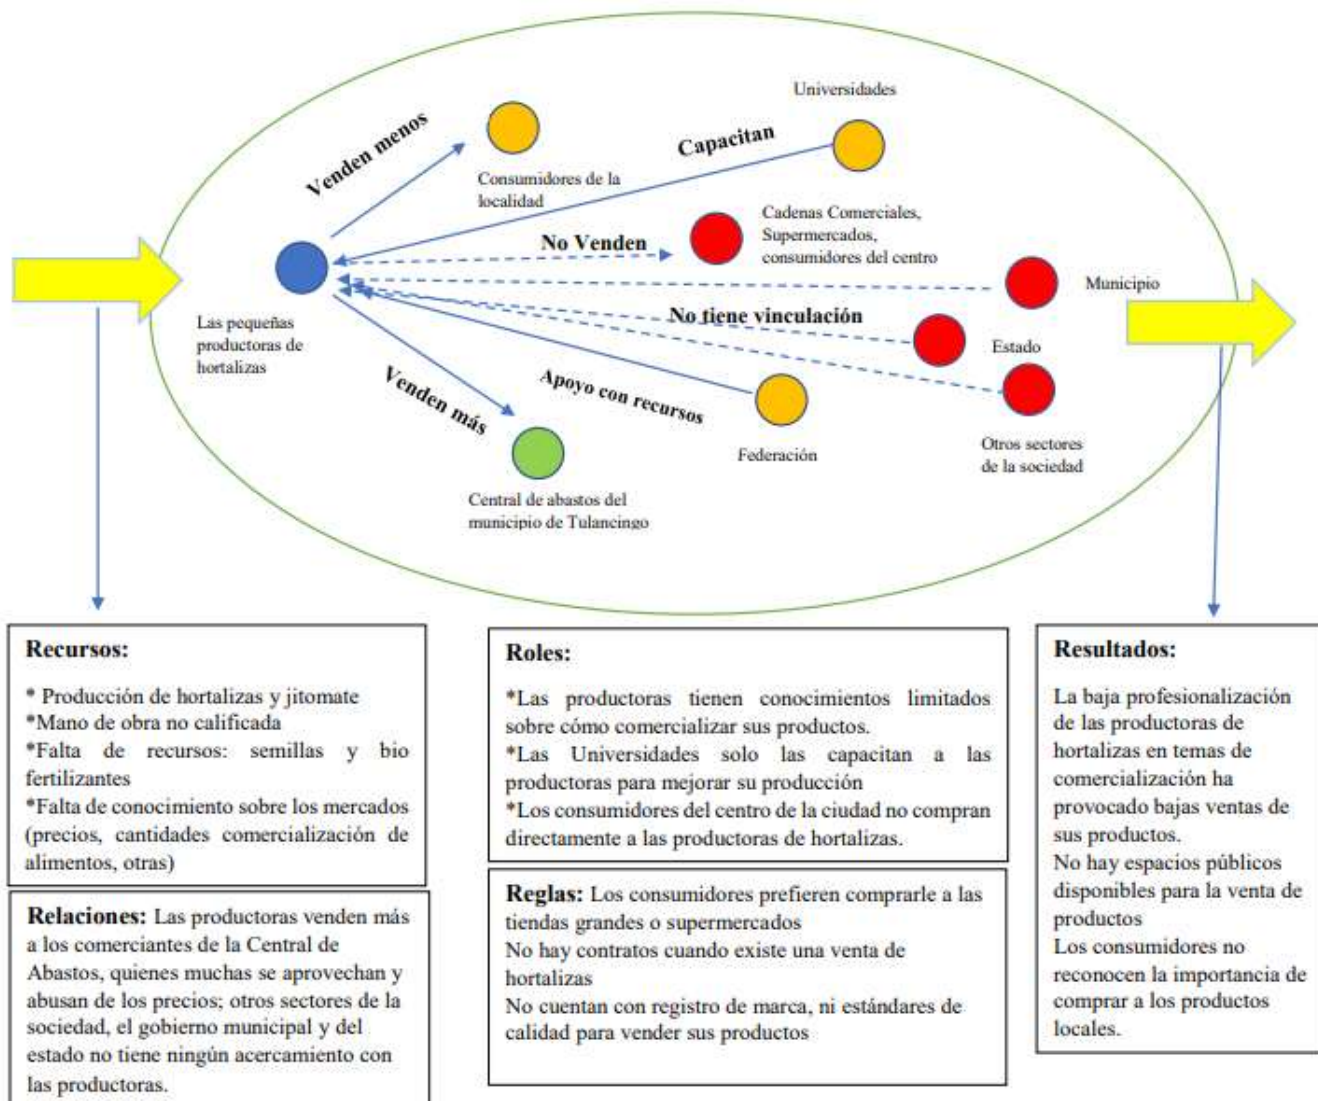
Universidades

Venden menos

Capacitan

Consumidores de la localidad

Cadenas Comerciales, Supermercados, consumidores del centro

No Venden

Municipio

Las pequeñas productoras de hortalizas

No tiene vinculación

Estado

Venden más

Apoyo con recursos

Federación

Otros sectores de la sociedad

Central de abastos del municipio de Tulancingo

**Recursos:**

* Producción de hortalizas y jitomate
*Mano de obra no calificada
*Falta de recursos: semillas y bio fertilizantes
*Falta de conocimiento sobre los mercados (precios, cantidades comercialización de alimentos, otras)

**Relaciones:** Las productoras venden más a los comerciantes de la Central de Abastos, quienes muchas se aprovechan y abusan de los precios; otros sectores de la sociedad, el gobierno municipal y del estado no tiene ningún acercamiento con las productoras.

**Roles:**

*Las productoras tienen conocimientos limitados sobre cómo comercializar sus productos.
*Las Universidades solo las capacitan a las productoras para mejorar su producción
*Los consumidores del centro de la ciudad no compran directamente a las productoras de hortalizas.

**Reglas:** Los consumidores prefieren comprarle a las tiendas grandes o supermercados
No hay contratos cuando existe una venta de hortalizas
No cuentan con registro de marca, ni estándares de calidad para vender sus productos

**Resultados:**

La baja profesionalización de las productoras de hortalizas en temas de comercialización ha provocado bajas ventas de sus productos.
No hay espacios públicos disponibles para la venta de productos
Los consumidores no reconocen la importancia de comprar a los productos locales.